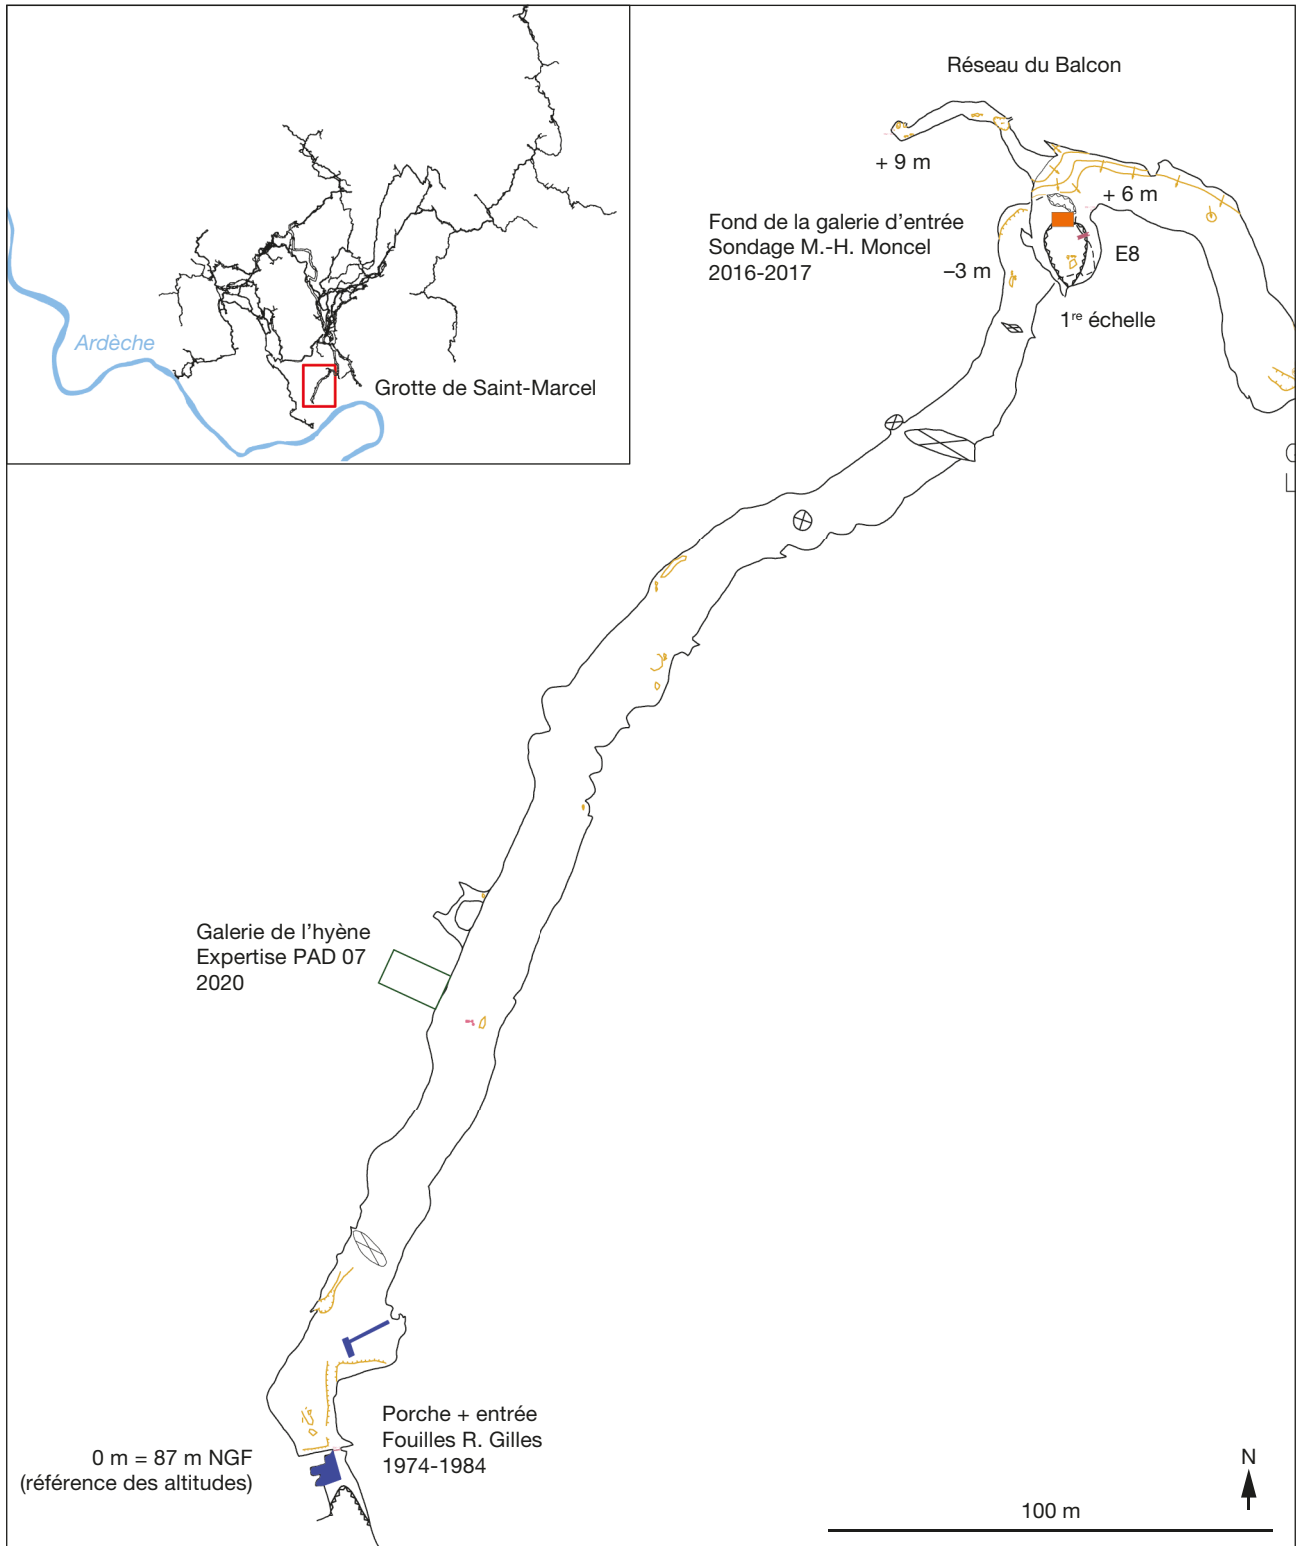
Ardèche

Grotte de Saint-Marcel

Réseau du Balcon

+ 9 m

+ 6 m

Fond de la galerie d'entrée
Sondage M.-H. Moncel
2016-2017

–3 m

E8

1$^{re}$ échelle

Galerie de l'hyène
Expertise PAD 07
2020

Porche + entrée
Fouilles R. Gilles
1974-1984

0 m = 87 m NGF
(référence des altitudes)

N

100 m